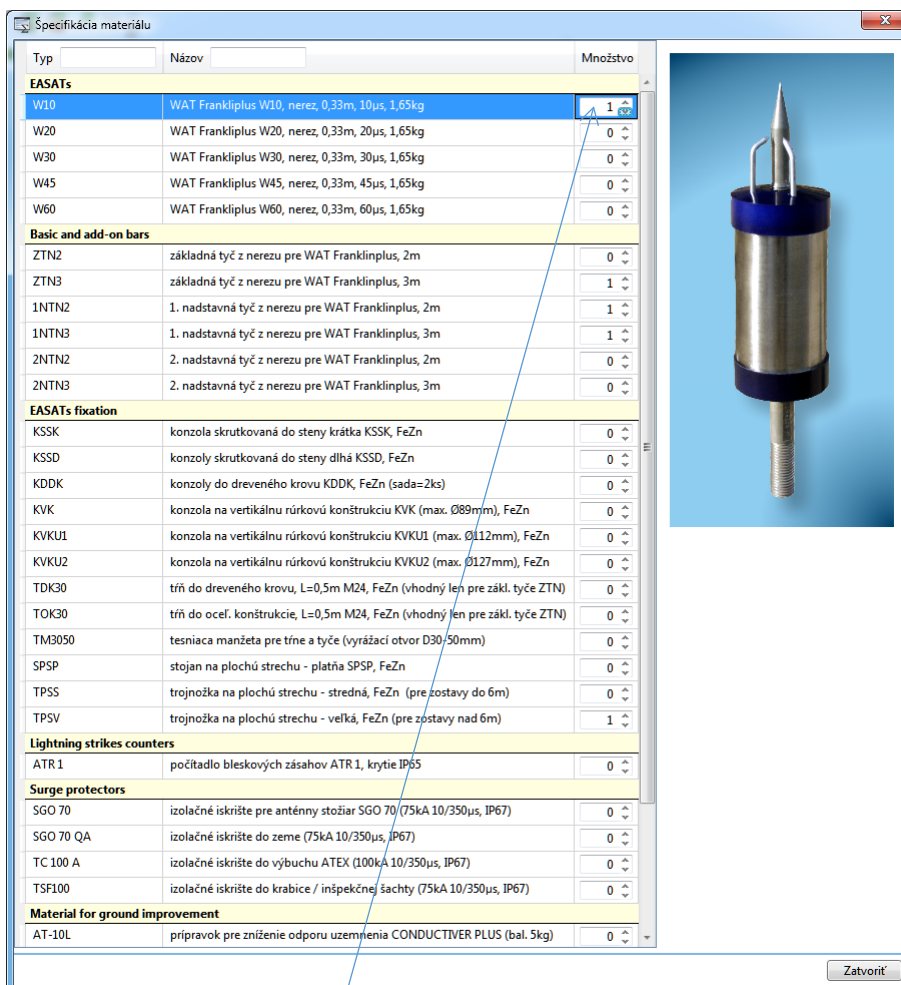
Špecifikácia materiálu

| Typ | Názov | Množstvo |
|---|---|---|
| **EASATs** | | |
| W10 | WAT Frankliplus W10, nerez, 0,33m, 10µs, 1,65kg | 1 |
| W20 | WAT Frankliplus W20, nerez, 0,33m, 20µs, 1,65kg | 0 |
| W30 | WAT Frankliplus W30, nerez, 0,33m, 30µs, 1,65kg | 0 |
| W45 | WAT Frankliplus W45, nerez, 0,33m, 45µs, 1,65kg | 0 |
| W60 | WAT Frankliplus W60, nerez, 0,33m, 60µs, 1,65kg | 0 |
| **Basic and add-on bars** | | |
| ZTN2 | základná tyč z nerezu pre WAT Franklinplus, 2m | 0 |
| ZTN3 | základná tyč z nerezu pre WAT Franklinplus, 3m | 1 |
| 1NTN2 | 1. nadstavná tyč z nerezu pre WAT Franklinplus, 2m | 1 |
| 1NTN3 | 1. nadstavná tyč z nerezu pre WAT Franklinplus, 3m | 1 |
| 2NTN2 | 2. nadstavná tyč z nerezu pre WAT Franklinplus, 2m | 0 |
| 2NTN3 | 2. nadstavná tyč z nerezu pre WAT Franklinplus, 3m | 0 |
| **EASATs fixation** | | |
| KSSK | konzola skrutkovaná do steny krátka KSSK, FeZn | 0 |
| KSSD | konzoly skrutkovaná do steny dlhá KSSD, FeZn | 0 |
| KDDK | konzoly do dreveného krovu KDDK, FeZn (sada=2ks) | 0 |
| KVK | konzola na vertikálnu rúrkovú konštrukciu KVK (max. Ø89mm), FeZn | 0 |
| KVKU1 | konzola na vertikálnu rúrkovú konštrukciu KVKU1 (max. Ø112mm), FeZn | 0 |
| KVKU2 | konzola na vertikálnu rúrkovú konštrukciu KVKU2 (max. Ø127mm), FeZn | 0 |
| TDK30 | tŕň do dreveného krovu, L=0,5m M24, FeZn (vhodný len pre zákl. tyče ZTN) | 0 |
| TOK30 | tŕň do oceľ. konštrukcie, L=0,5m M24, FeZn (vhodný len pre zákl. tyče ZTN) | 0 |
| TM3050 | tesniaca manžeta pre tŕne a tyče (vyrážací otvor D30-50mm) | 0 |
| SPSP | stojan na plochú strechu - platňa SPSP, FeZn | 0 |
| TPSS | trojnožka na plochú strechu - stredná, FeZn (pre zostavy do 6m) | 0 |
| TPSV | trojnožka na plochú strechu - veľká, FeZn (pre zostavy nad 6m) | 1 |
| **Lightning strikes counters** | | |
| ATR 1 | počítadlo bleskových zásahov ATR 1, krytie IP65 | 0 |
| **Surge protectors** | | |
| SGO 70 | izolačné iskrište pre anténny stožiar SGO 70 (75kA 10/350µs, IP67) | 0 |
| SGO 70 QA | izolačné iskrište do zeme (75kA 10/350µs, IP67) | 0 |
| TC 100 A | izolačné iskrište do výbuchu ATEX (100kA 10/350µs, IP67) | 0 |
| TSF100 | izolačné iskrište do krabice / inšpekčnej šachty (75kA 10/350µs, IP67) | 0 |
| **Material for ground improvement** | | |
| AT-10L | prípravok pre zníženie odporu uzemnenia CONDUCTIVER PLUS (bal. 5kg) | 0 |

Zatvoriť